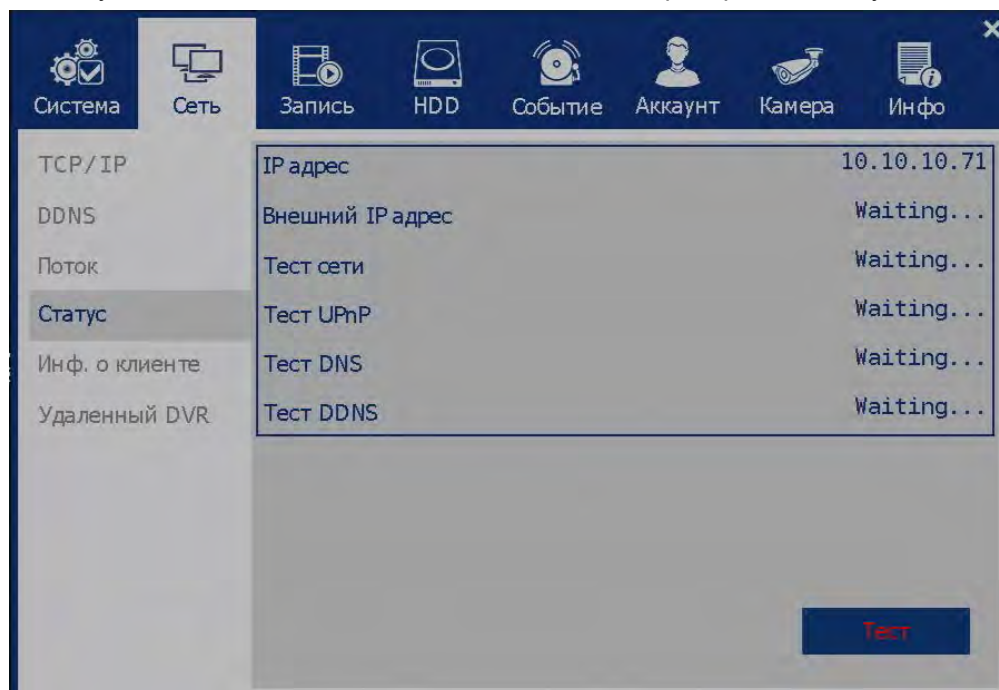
Система Сеть Запись HDD Событие Аккаунт Камера Инфо

TCP/IP
DDNS
Поток
Статус
Инф. о клиенте
Удаленный DVR

| | |
|---|---|
| IP адрес | 10.10.10.71 |
| Внешний IP адрес | Waiting... |
| Тест сети | Waiting... |
| Тест UPnP | Waiting... |
| Тест DNS | Waiting... |
| Тест DDNS | Waiting... |

Тест